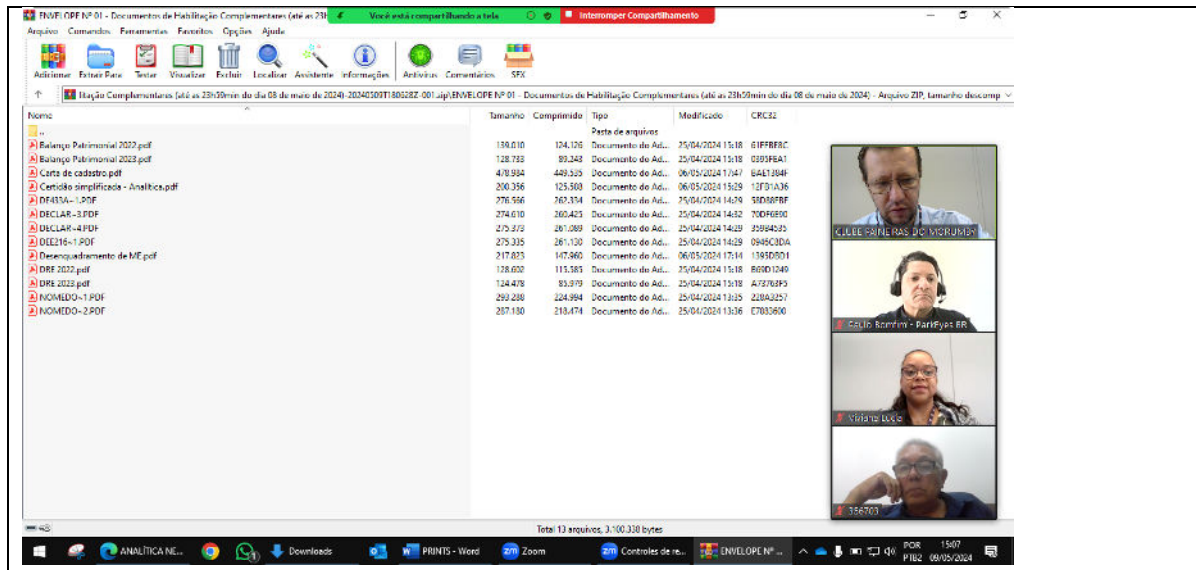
ENVELOPE Nº 01 - Documentos de Habilitação Complementares (até as 23h Você está compartilhando a tela Interromper Compartilhamento

Arquivo Comandos Ferramentas Favoritos Opções Ajuda

Adicionar Extrair Para Testar Visualizar Excluir Localizar Assistente Informações Antivírus Comentários SFX

ltação Complementares (até as 23h59min do dia 08 de maio de 2024) -20240509T180628Z-001.zip\ENVELOPE Nº 01 - Documentos de Habilitação Complementares (até as 23h59min do dia 08 de maio de 2024) - Arquivo ZIP, tamanho descomp

| Nome | Tamanho | Comprimido | Tipo | Modificado | CRC32 |
|---|---|---|---|---|---|
| .. | | | Pasta de arquivos | | |
| Balanço Patrimonial 2022.pdf | 139.010 | 124.126 | Documento do Ad... | 25/04/2024 15:18 | 61FFBF8C |
| Balanço Patrimonial 2023.pdf | 128.733 | 89.348 | Documento do Ad... | 25/04/2024 15:18 | 0305F6A1 |
| Carta de cadastro.pdf | 478.984 | 449.535 | Documento do Ad... | 06/05/2024 17:47 | BAE1384F |
| Certidão simplificada - Analitica.pdf | 200.356 | 125.508 | Documento do Ad... | 06/05/2024 15:29 | 12F01A36 |
| DF433A~1.PDF | 276.966 | 262.334 | Documento do Ad... | 25/04/2024 14:29 | 58D88FBF |
| DECLAR~3.PDF | 274.610 | 260.425 | Documento do Ad... | 25/04/2024 14:32 | 70DF6E90 |
| DECLAR~4.PDF | 275.373 | 261.089 | Documento do Ad... | 25/04/2024 14:29 | 35984535 |
| DEE216~1.PDF | 275.335 | 261.130 | Documento do Ad... | 25/04/2024 14:29 | 0946C8DA |
| Desenquadramento de ME.pdf | 217.823 | 147.960 | Documento do Ad... | 06/05/2024 17:14 | 1395D9D1 |
| DRE 2022.pdf | 128.602 | 115.383 | Documento do Ad... | 25/04/2024 15:18 | B69D1249 |
| DRE 2023.pdf | 124.478 | 85.979 | Documento do Ad... | 25/04/2024 15:18 | A73763F5 |
| NOMEDO~1.PDF | 293.288 | 224.994 | Documento do Ad... | 25/04/2024 13:35 | 228A3257 |
| NOMEDO~2.PDF | 287.180 | 218.474 | Documento do Ad... | 25/04/2024 13:36 | E7803600 |

CLUBE PAINEIRAS DO MORUMBI
Célio Bomfim - ParkPyes BR
Viviane Lúcia
356703

Total 13 arquivos, 3.100.330 bytes

ANALÍTICA NE... Downloads PRINTS - Word Zoom Controles de re... ENVELOPE Nº ... POR PTB2 15:07 09/05/2024